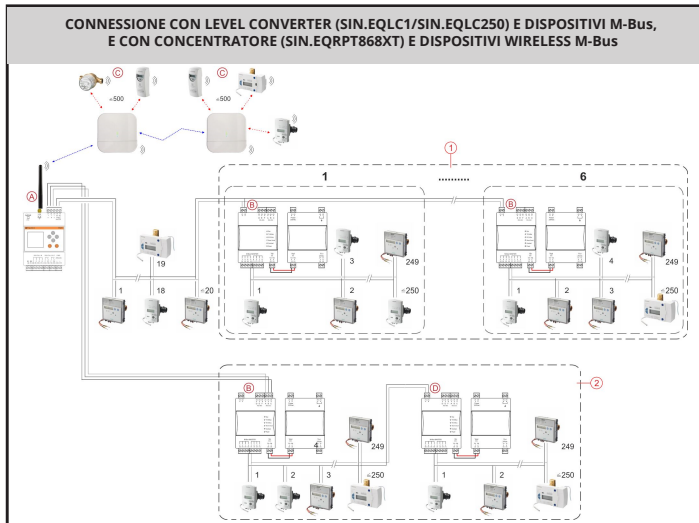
CONNESSIONE CON LEVEL CONVERTER (SIN.EQLC1/SIN.EQLC250) E DISPOSITIVI M-Bus, E CON CONCENTRATORE (SIN.EQRPT868XT) E DISPOSITIVI WIRELESS M-Bus

C
≤500
C
≤500
①
A
1
.........
6
B
B
19
3
249
4
249
1
18
≤20
1
2
≤250
1
2
3
≤250
②
B
D
4
249
249
1
2
3
≤250
1
2
≤250